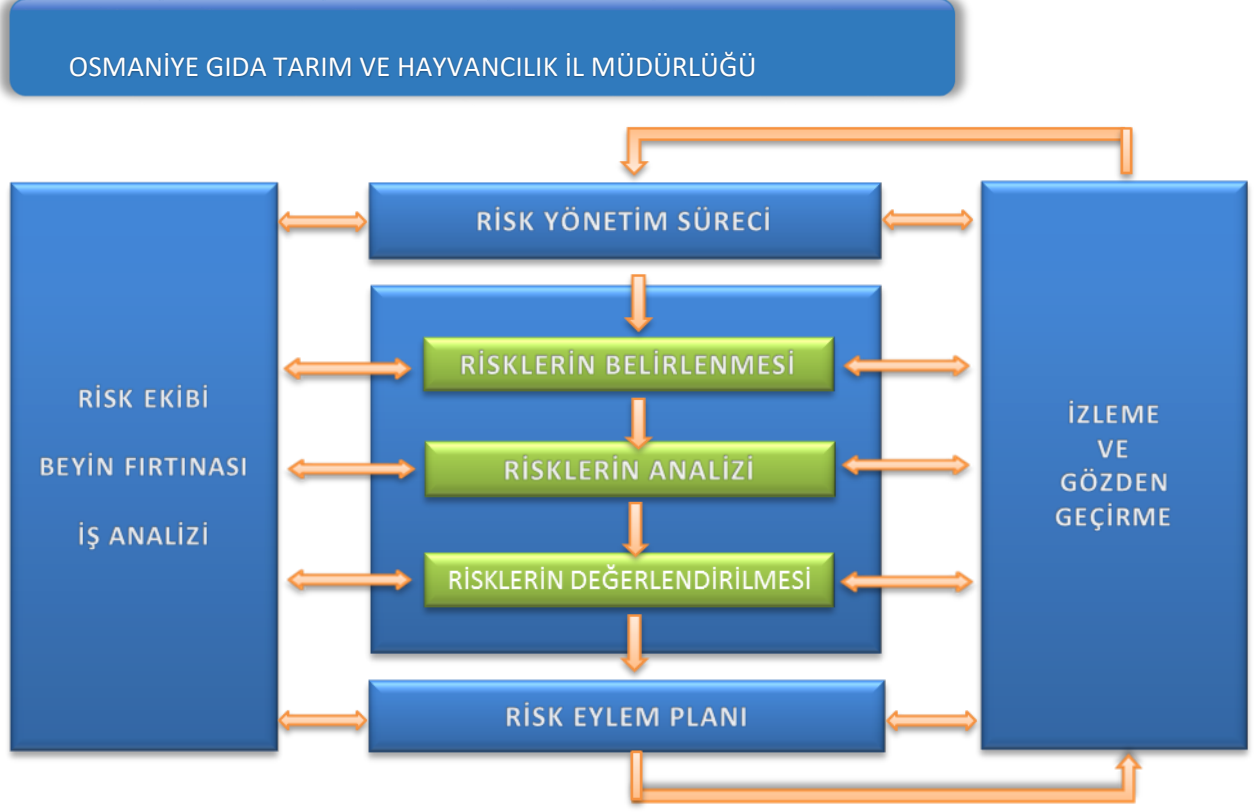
OSMANİYE GIDA TARIM VE HAYVANCILIK İL MÜDÜRLÜĞÜ

RİSK EKİBİ

BEYİN FIRTINASI

İŞ ANALİZİ

RİSK YÖNETİM SÜRECİ

RİSKLERİN BELİRLENMESİ

RİSKLERİN ANALİZİ

RİSKLERİN DEĞERLENDİRİLMESİ

RİSK EYLEM PLANI

İZLEME
VE
GÖZDEN
GEÇİRME